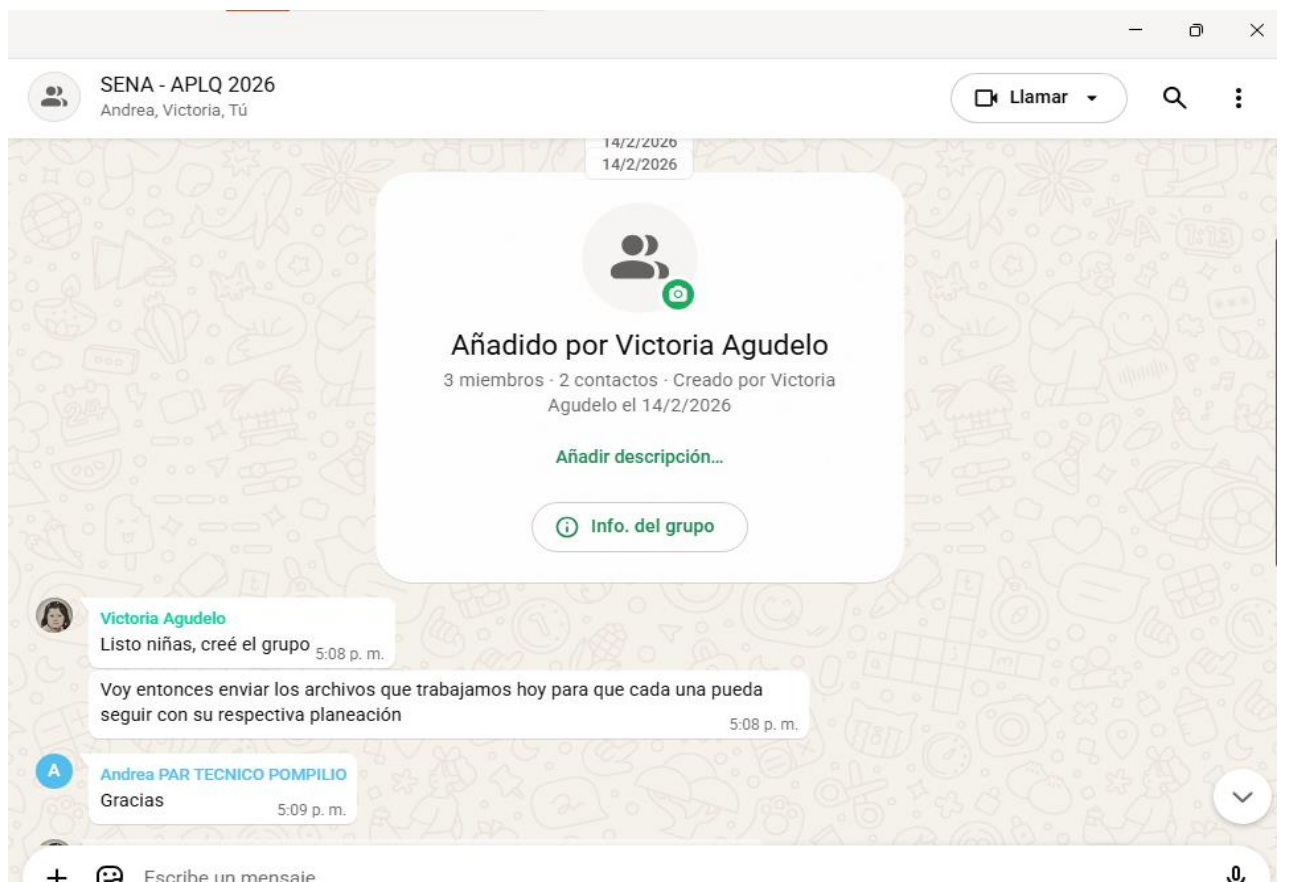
SENA - APLQ 2026
Andrea, Victoria, Tú

Llamar

14/2/2026
14/2/2026

Añadido por Victoria Agudelo
3 miembros · 2 contactos · Creado por Victoria Agudelo el 14/2/2026

Añadir descripción...

Info. del grupo

Victoria Agudelo
Listo niñas, creé el grupo 5:08 p. m.

Voy entonces enviar los archivos que trabajamos hoy para que cada una pueda seguir con su respectiva planeación 5:08 p. m.

A
Andrea PAR TECNICO POMPILIO
Gracias 5:09 p. m.

Escribe un mensaje